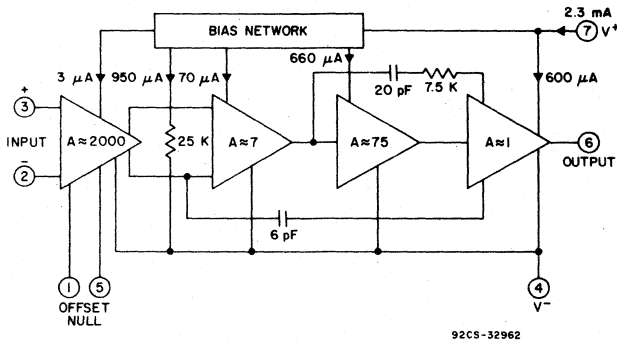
BIAS NETWORK

2.3 mA
7 $V^+$

3 μA
950 μA
70 μA
660 μA
20 pF
7.5 K
600 μA

+
3
INPUT
−
2

$A \approx 2000$
25 K
$A \approx 7$
$A \approx 75$
$A \approx 1$

6
OUTPUT

6 pF

1
5
OFFSET
NULL

4
$V^-$

92CS-32962